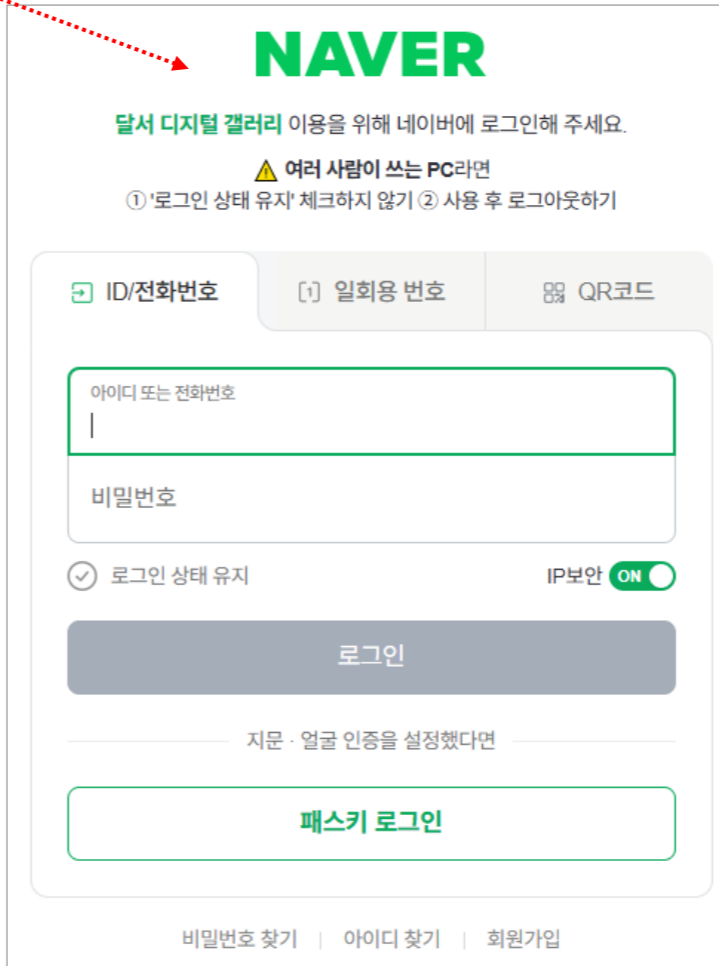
NAVER

달서 디지털 갤러리 이용을 위해 네이버에 로그인해 주세요.

⚠ 여러 사람이 쓰는 PC라면
① '로그인 상태 유지' 체크하지 않기 ② 사용 후 로그아웃하기

ID/전화번호 | 일회용 번호 | QR코드

아이디 또는 전화번호

비밀번호

로그인 상태 유지

IP보안 ON

로그인

지문 · 얼굴 인증을 설정했다면

패스키 로그인

비밀번호 찾기 | 아이디 찾기 | 회원가입